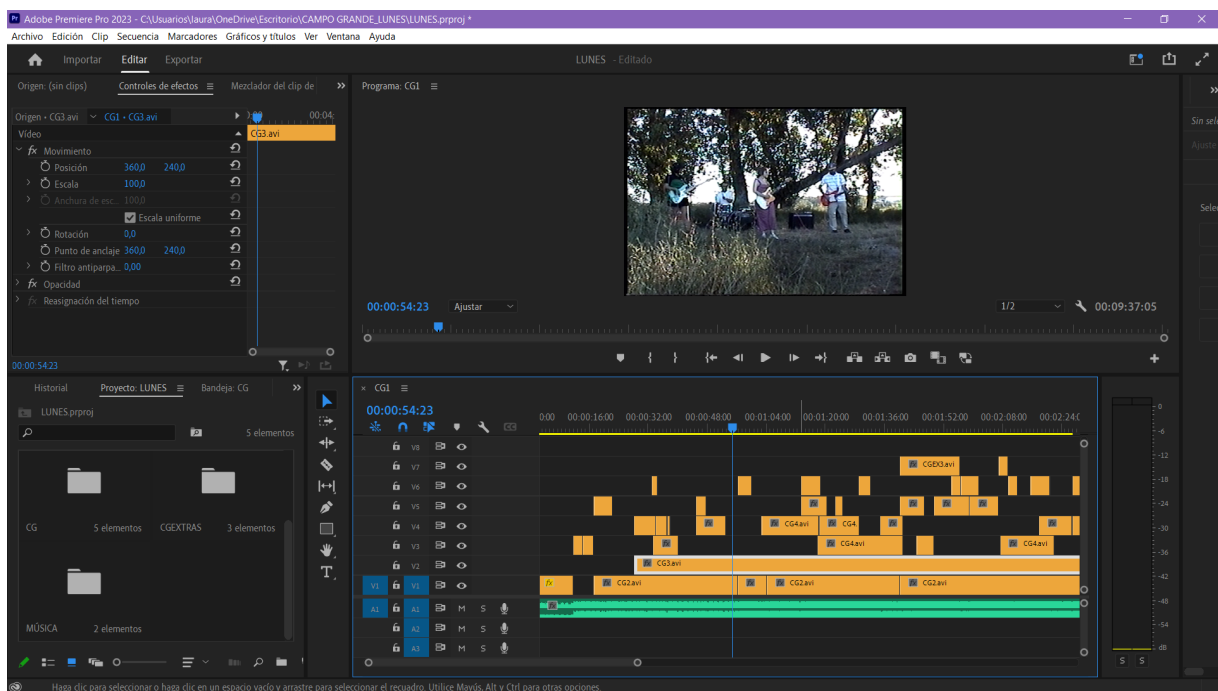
Adobe Premiere Pro 2023 - C:\Usuarios\laura\OneDrive\Escritorio\CAMPO GRANDE_LUNES\LUNES.prproj *

Archivo Edición Clip Secuencia Marcadores Gráficos y títulos Ver Ventana Ayuda

Importar Editar Exportar

LUNES - Editado

Origen: (sin clips) Controles de efectos Mezclador del clip de

Origen • CG3.avi CG1 • CG3.avi

00:04

CG3.avi

Vídeo

fx Movimiento

Posición 360,0 240,0

Escala 100,0

Anchura de esc... 100,0

Escala uniforme

Rotación 0,0

Punto de anclaje 360,0 240,0

Filtro antiparpa... 0,00

fx Opacidad

fx Reasignación del tiempo

00:00:54:23

Programa: CG1

00:00:54:23 Ajustar 1/2 00:09:37:05

Sin sele

Ajuste

Selec

Historial Proyecto: LUNES Bandeja: CG

LUNES.prproj

5 elementos

CG 5 elementos

CGEXTRAS 3 elementos

MÚSICA 2 elementos

CG1

00:00:54:23

0:00 00:00:16:00 00:00:32:00 00:00:48:00 00:01:04:00 00:01:20:00 00:01:36:00 00:01:52:00 00:02:08:00 00:02:24:0

V8
V7
V6
V5
V4
V3
V2
V1 V1
A1 A1 M S
A2 M S
A3 M S

CGEX3.avi
CG4.avi CG4
CG4.avi CG4.avi
CG3.avi
CG2.avi CG2.avi CG2.avi

0
-6
-12
-18
-24
-30
-36
-42
-48
-54
dB

S S

Haga clic para seleccionar o haga clic en un espacio vacío y arrastre para seleccionar el recuadro. Utilice Mayús, Alt y Ctrl para otras opciones.